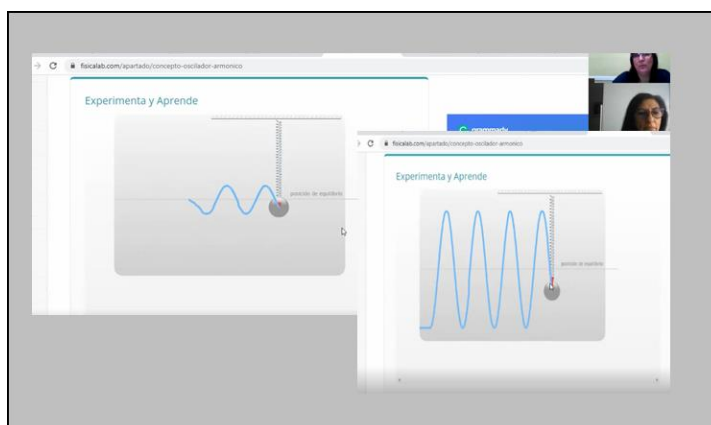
fisicalab.com/apartado/concepto-oscilador-armonico

Experimenta y Aprende

posición de equilibrio

G grammarly

fisicalab.com/apartado/concepto-oscilador-armonico

Experimenta y Aprende

posición de equilibrio